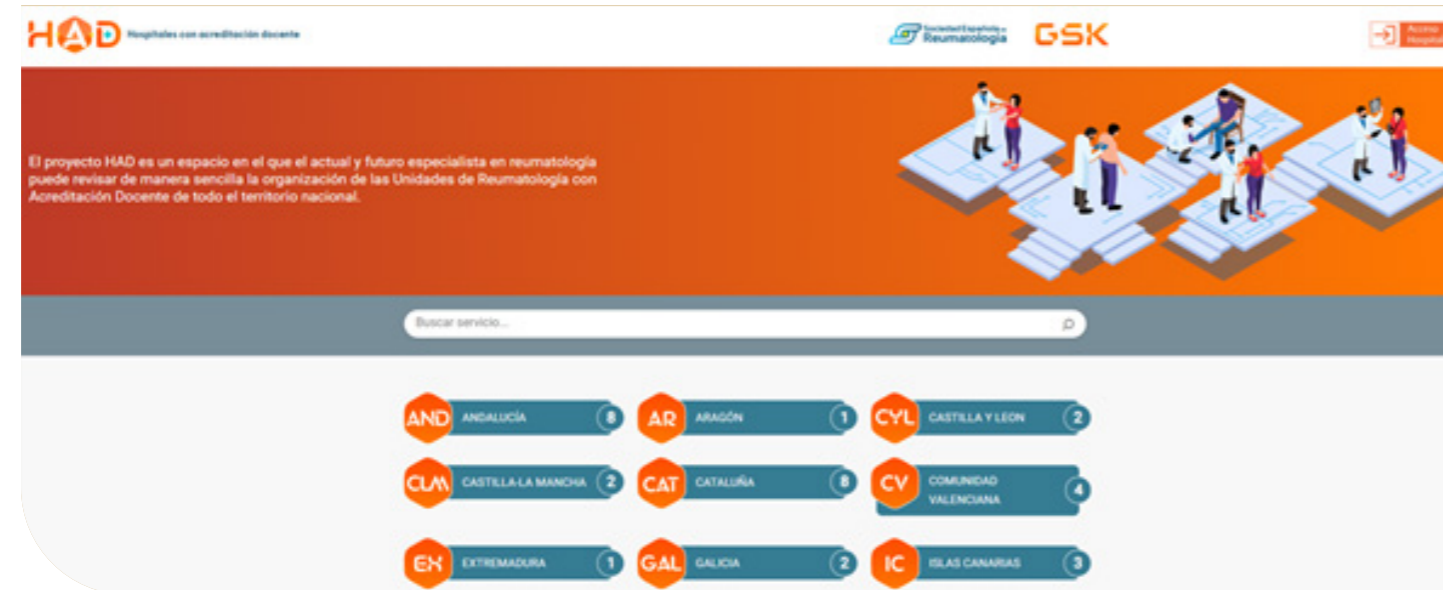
HAD Hospitales con acreditación docente

Sociedad Española de Reumatología GSK

Acceso Hospital

El proyecto HAD es un espacio en el que el actual y futuro especialista en reumatología puede revisar de manera sencilla la organización de las Unidades de Reumatología con Acreditación Docente de todo el territorio nacional.

Buscar servicio...

AND ANDALUCÍA 8
AR ARAGÓN 1
CYL CASTILLA Y LEON 2
CLM CASTILLA-LA MANCHA 2
CAT CATALUÑA 8
CV COMUNIDAD VALENCIANA 4
EX EXTREMADURA 1
GAL GALICIA 2
IC ISLAS CANARIAS 3